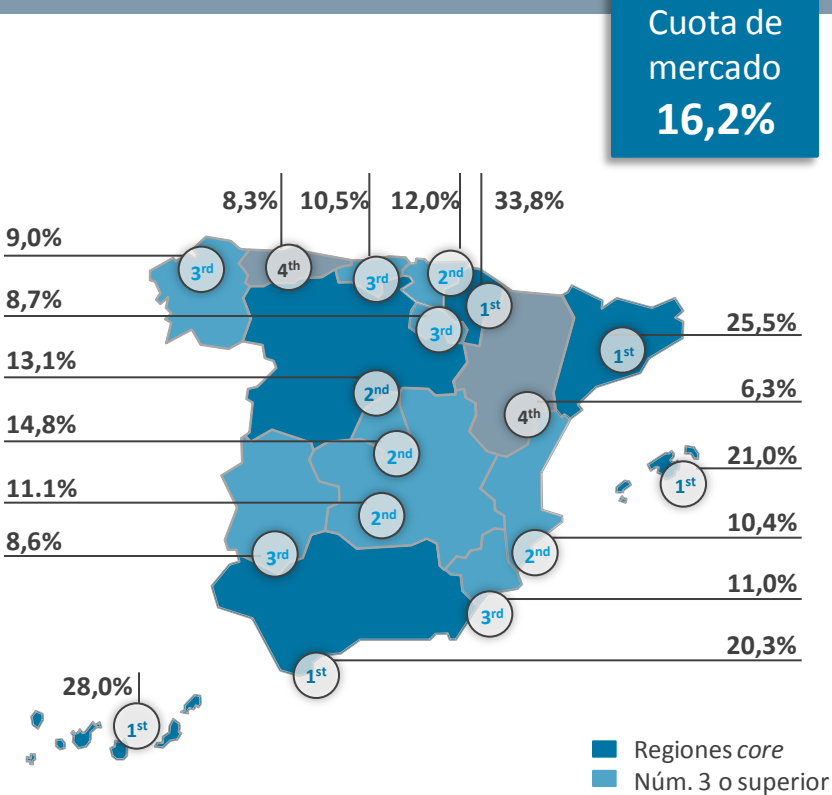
Cuota de mercado
16,2%

8,3%
10,5%
12,0%
33,8%
9,0%
8,7%
13,1%
14,8%
11.1%
8,6%
25,5%
6,3%
21,0%
10,4%
11,0%
20,3%
28,0%

3rd
4th
3rd
2nd
1st
3rd
1st
2nd
4th
2nd
1st
2nd
2nd
3rd
3rd
1st
1st

Regiones *core*
Núm. 3 o superior